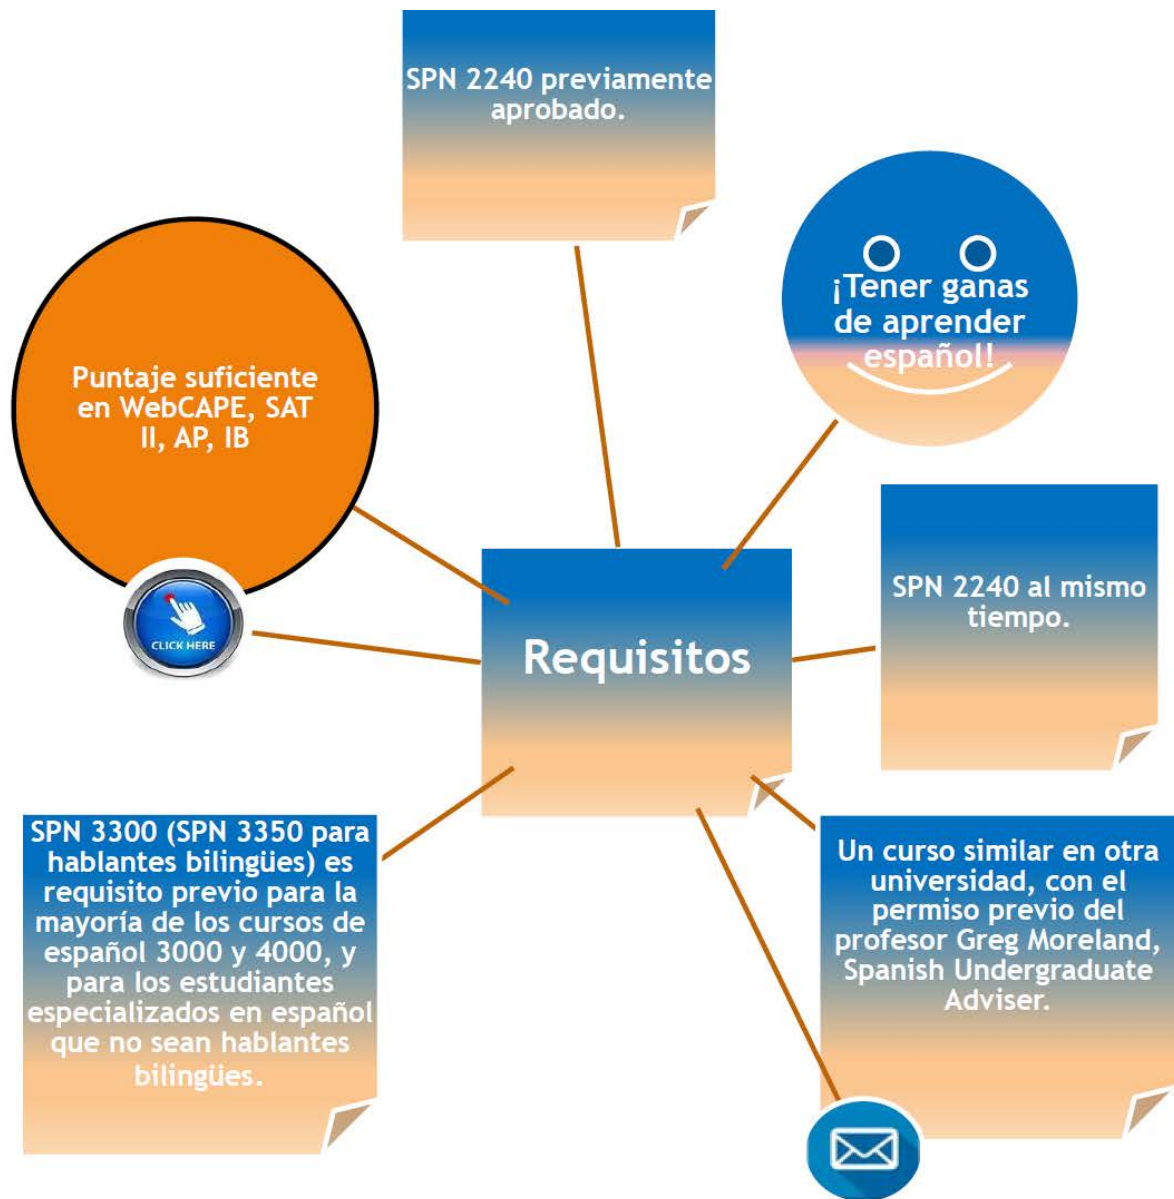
SPN 2240 previamente aprobado.

¡Tener ganas de aprender español!

Puntaje suficiente en WebCAPE, SAT II, AP, IB

CLICK HERE

Requisitos

SPN 2240 al mismo tiempo.

SPN 3300 (SPN 3350 para hablantes bilingües) es requisito previo para la mayoría de los cursos de español 3000 y 4000, y para los estudiantes especializados en español que no sean hablantes bilingües.

Un curso similar en otra universidad, con el permiso previo del profesor Greg Moreland, Spanish Undergraduate Adviser.